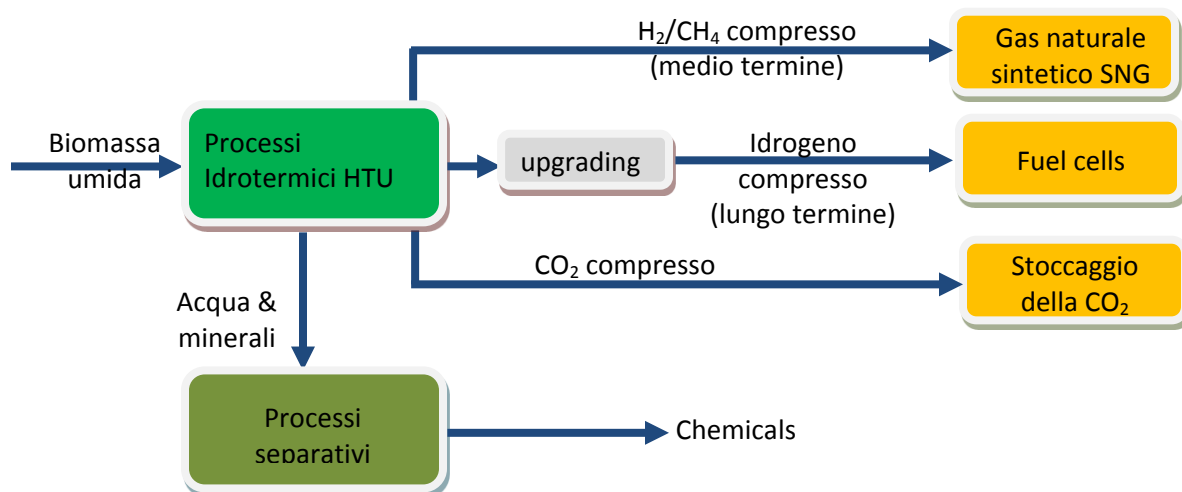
Biomassa umida

Processi Idrotermici HTU

$H_2/CH_4$ compresso (medio termine)

Gas naturale sintetico SNG

upgrading

Idrogeno compresso (lungo termine)

Fuel cells

$CO_2$ compresso

Stoccaggio della $CO_2$

Acqua & minerali

Processi separativi

Chemicals